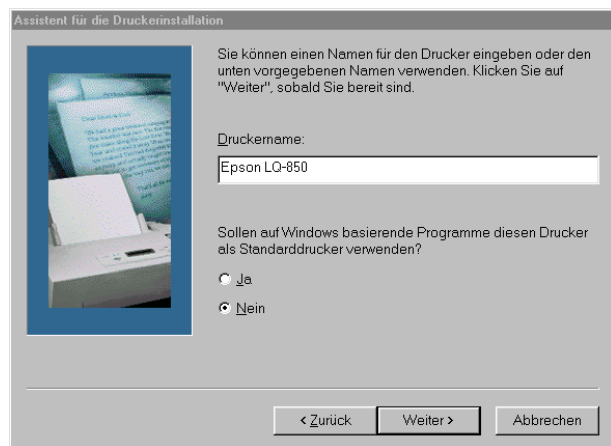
Assistent für die Druckerinstallation

Sie können einen Namen für den Drucker eingeben oder den unten vorgegebenen Namen verwenden. Klicken Sie auf "Weiter", sobald Sie bereit sind.

Druckername:

Epson LQ-850

Sollen auf Windows basierende Programme diesen Drucker als Standarddrucker verwenden?

Ja

Nein

< Zurück

Weiter >

Abbrechen